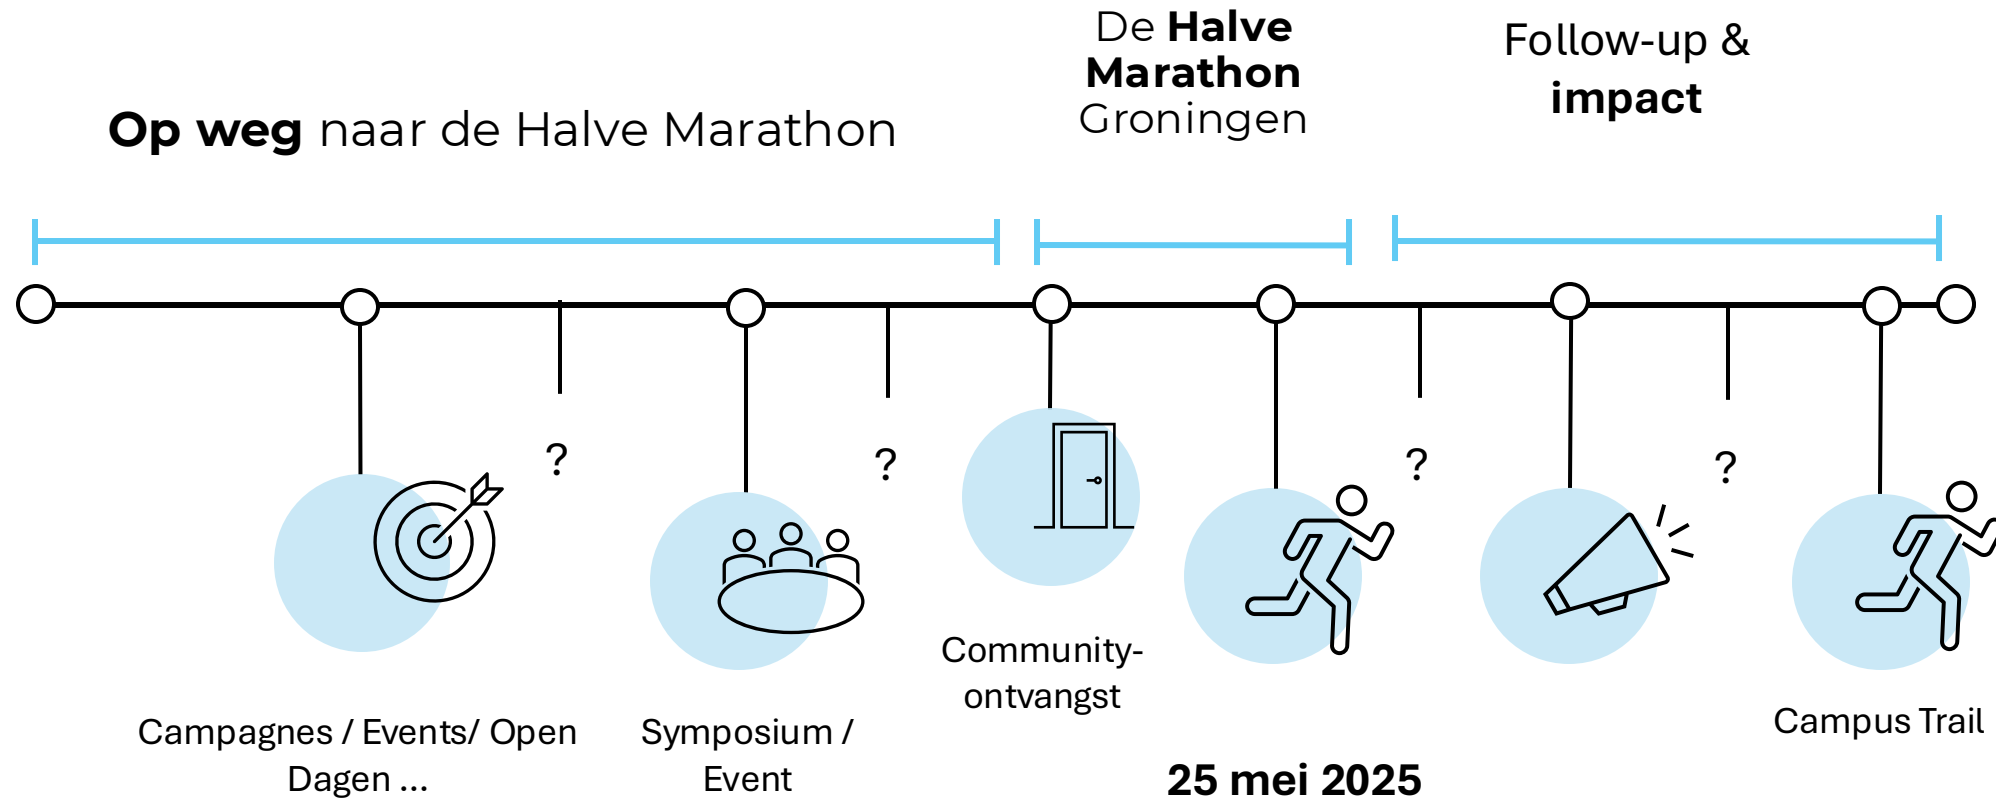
**Op weg** naar de Halve Marathon

De **Halve Marathon** Groningen

Follow-up & **impact**

?

?

?

?

Campagnes / Events/ Open Dagen ...

Symposium / Event

Community-ontvangst

**25 mei 2025**

Campus Trail